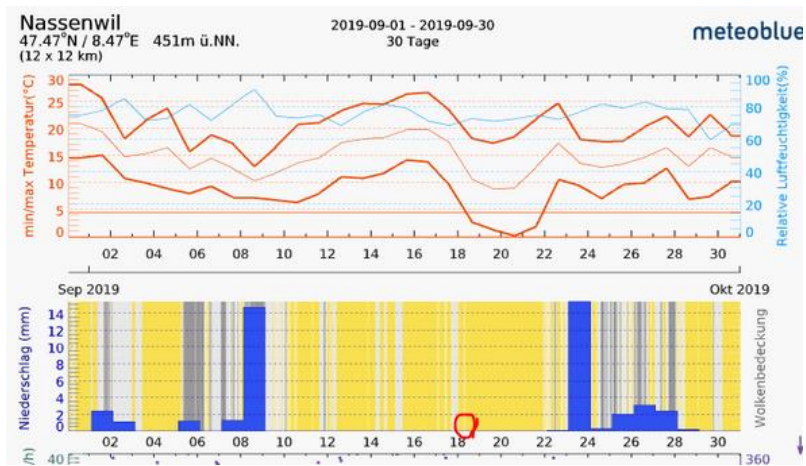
Nassenwil
47.47°N / 8.47°E 451m ü.NN.
(12 x 12 km)

2019-09-01 - 2019-09-30
30 Tage

meteoblue

min/max Temperatur(°C)
30
25
20
15
10
5
0

Relative Luftfeuchtigkeit(%)
100
80
60
40
20
0

02 04 06 08 10 12 14 16 18 20 22 24 26 28 30

Sep 2019
Okt 2019

Niederschlag (mm)
14
12
10
8
6
4
2
0

Wolkenbedeckung

02 04 06 08 10 12 14 16 18 20 22 24 26 28 30

40
360